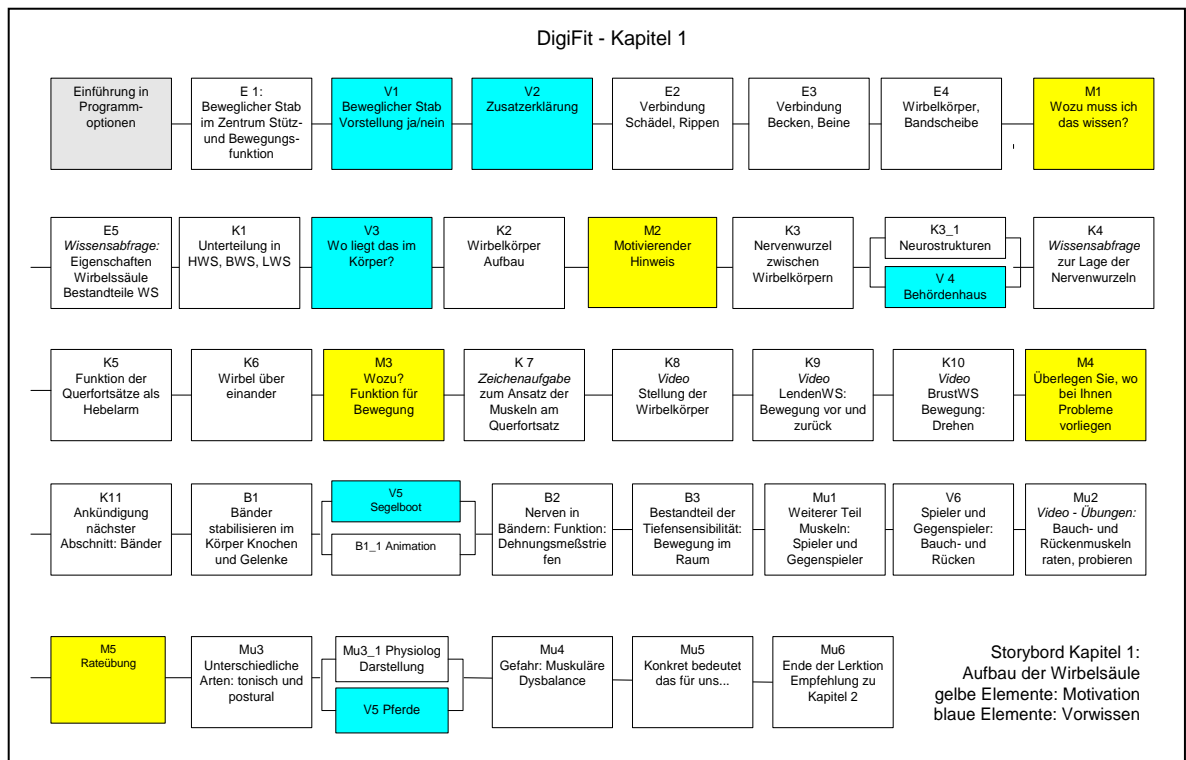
DigiFit - Kapitel 1

Einführung in Programmoptionen

E 1: Beweglicher Stab im Zentrum Stütz- und Bewegungsfunktion

V1 Beweglicher Stab Vorstellung ja/nein

V2 Zusatzerklärung

E2 Verbindung Schädel, Rippen

E3 Verbindung Becken, Beine

E4 Wirbelkörper, Bandscheibe

M1 Wozu muss ich das wissen?

E5 *Wissensabfrage:* Eigenschaften Wirbelssäule Bestandteile WS

K1 Unterteilung in HWS, BWS, LWS

V3 Wo liegt das im Körper?

K2 Wirbelkörper Aufbau

M2 Motivierender Hinweis

K3 Nervenwurzel zwischen Wirbelkörpern

K3_1 Neurostrukturen

V 4 Behördenhaus

K4 *Wissensabfrage* zur Lage der Nervenwurzeln

K5 Funktion der Querfortsätze als Hebelarm

K6 Wirbel über einander

M3 Wozu? Funktion für Bewegung

K 7 *Zeichenaufgabe* zum Ansatz der Muskeln am Querfortsatz

K8 *Video* Stellung der Wirbelkörper

K9 *Video* LendenWS: Bewegung vor und zurück

K10 *Video* BrustWS Bewegung: Drehen

M4 Überlegen Sie, wo bei Ihnen Probleme vorliegen

K11 Ankündigung nächster Abschnitt: Bänder

B1 Bänder stabilisieren im Körper Knochen und Gelenke

V5 Segelboot

B1_1 Animation

B2 Nerven in Bändern: Funktion: Dehnungsmeßstriefen

B3 Bestandteil der Tiefensensibilität: Bewegung im Raum

Mu1 Weiterer Teil Muskeln: Spieler und Gegenspieler

V6 Spieler und Gegenspieler: Bauch- und Rücken

Mu2 *Video - Übungen:* Bauch- und Rückenmuskeln raten, probieren

M5 Rateübung

Mu3 Unterschiedliche Arten: tonisch und postural

Mu3_1 Physiolog Darstellung

V5 Pferde

Mu4 Gefahr: Muskuläre Dysbalance

Mu5 Konkret bedeutet das für uns...

Mu6 Ende der Lerktion Empfehlung zu Kapitel 2

Storybord Kapitel 1:
Aufbau der Wirbelsäule
gelbe Elemente: Motivation
blaue Elemente: Vorwissen